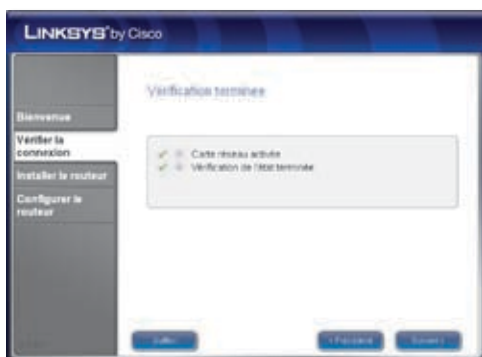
LINKSYS® by Cisco

Bienvenue

Vérifier la connexion

Installer le routeur

Configurer le routeur

Vérification terminée

Carte réseau activée

Vérification de l'état terminée

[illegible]

< Précédent

Suivant >